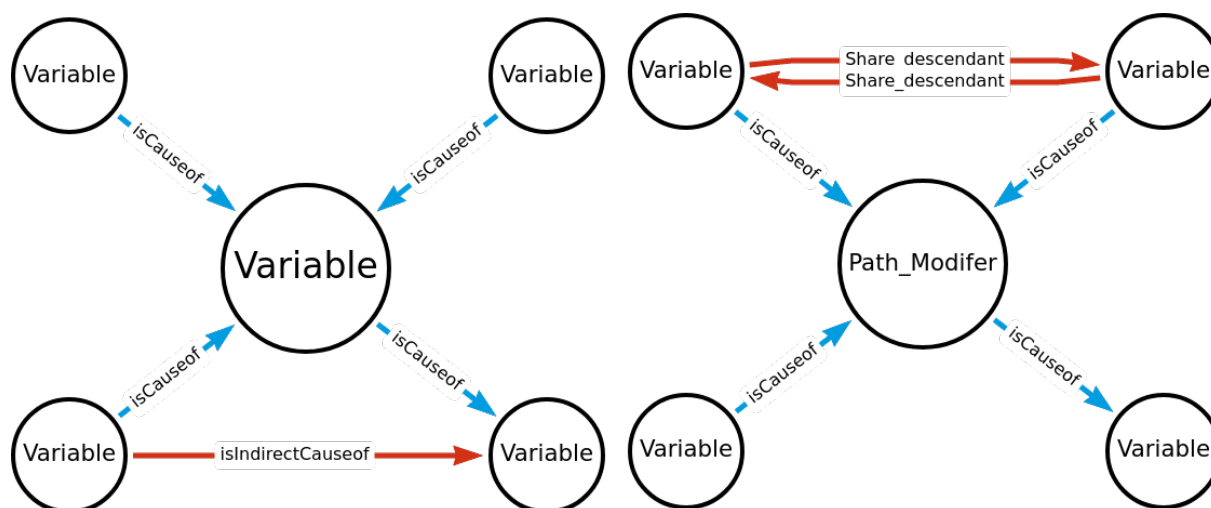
Variable

Variable

isCauseof

isCauseof

Variable

isCauseof

isCauseof

Variable

isIndirectCauseof

Variable

Variable

Share_descendant

Share_descendant

Variable

isCauseof

isCauseof

Path_Modifer

isCauseof

isCauseof

Variable

Variable